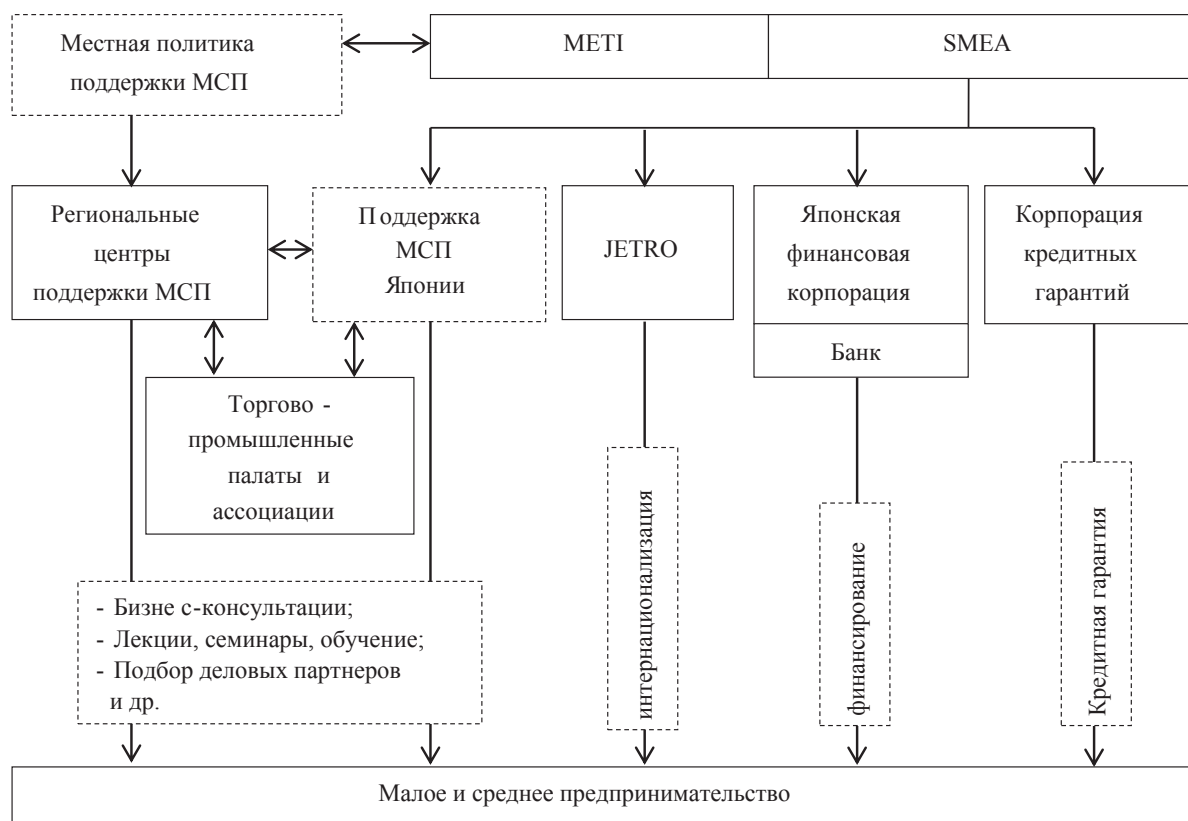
Местная политика поддержки МСП

METI

SMEA

Региональные центры поддержки МСП

П оддержка МСП Японии

JETRO

Японская финансовая корпорация

Банк

Корпорация кредитных гарантий

Торгово - промышленные палаты и ассоциации

интернационализация

финансирование

Кредитная гарантия

- Бизне с-консультации;
- Лекции, семинары, обучение;
- Подбор деловых партнеров и др.

Малое и среднее предпринимательство